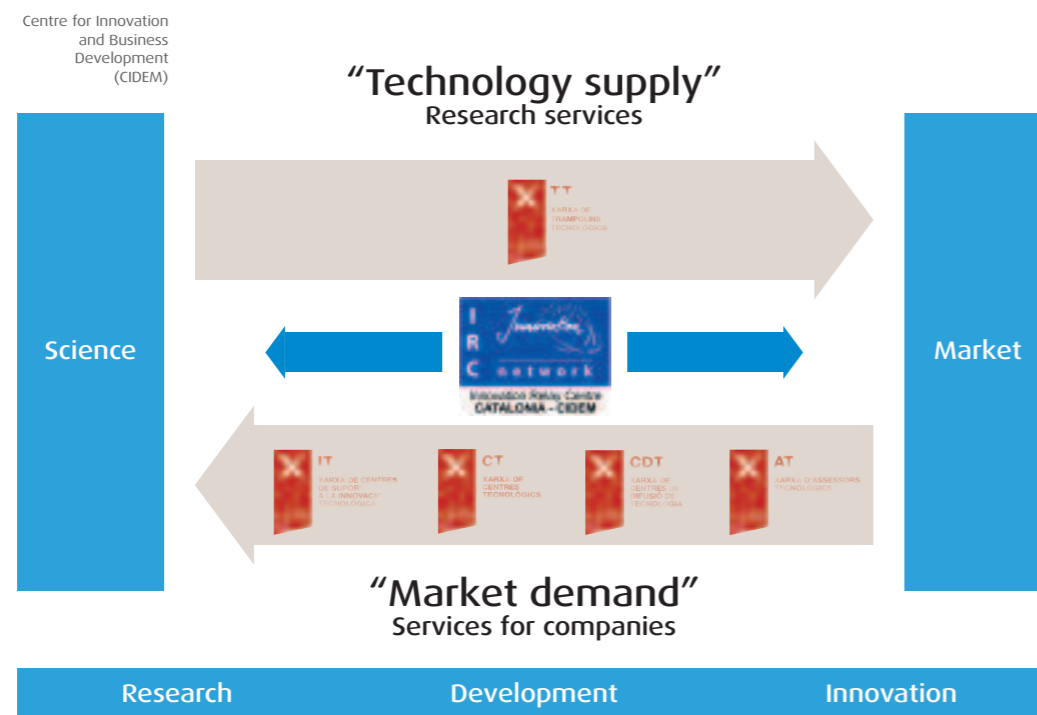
Centre for Innovation and Business Development (CIDEM)

“Technology supply”
Research services

TT
XARXA DE TRAMPOLINS TECNOLÒGICS

Science

I R C
Innovation network
Innovation Relay Centre
CATALONIA - CIDEM

Market

IT
XARXA DE CENTRES DE SUPORT A LA INNOVACIÓ TECNOLÒGICA

CT
XARXA DE CENTRES TECNOLÒGICS

CDT
XARXA DE CENTRES DE DIFUSIÓ DE TECNOLOGIA

AT
XARXA D'ASSESSORS TECNOLÒGICS

“Market demand”
Services for companies

Research
Development
Innovation